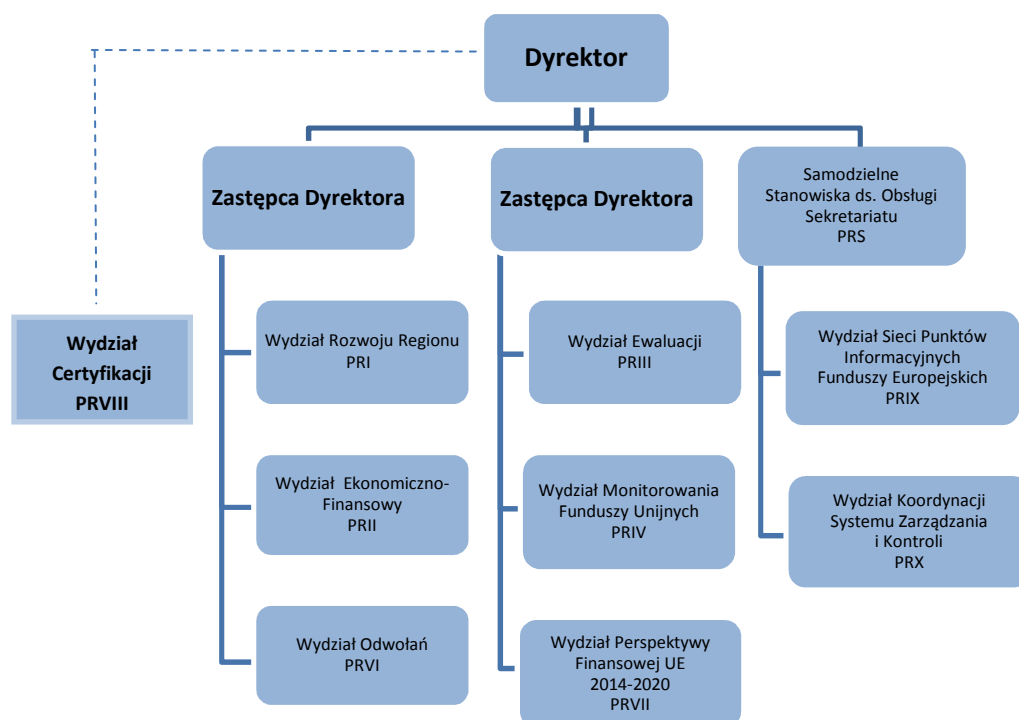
Dyrektor

Wydział Certyfikacji PRVIII

Zastępca Dyrektora

Wydział Rozwoju Regionu PRI

Wydział Ekonomiczno-Finansowy PRII

Wydział Odwołań PRVI

Zastępca Dyrektora

Wydział Ewaluacji PRIII

Wydział Monitorowania Funduszy Unijnych PRIV

Wydział Perspektywy Finansowej UE 2014-2020 PRVII

Samodzielne Stanowiska ds. Obsługi Sekretariatu PRS

Wydział Sieci Punktów Informacyjnych Funduszy Europejskich PRIX

Wydział Koordynacji Systemu Zarządzania i Kontroli PRX